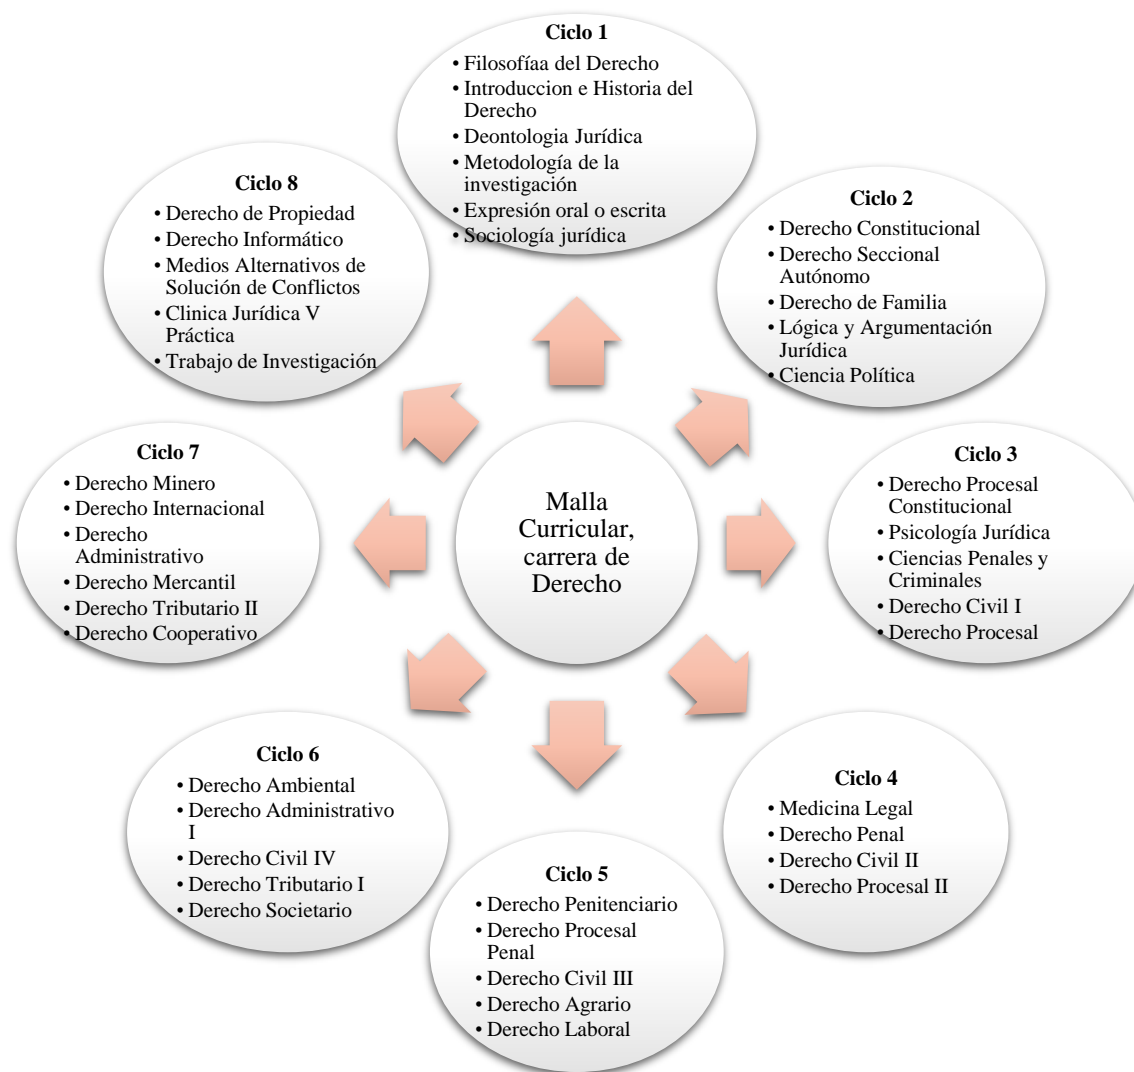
Malla Curricular, carrera de Derecho

**Ciclo 1**
• Filosofíaa del Derecho
• Introduccion e Historia del Derecho
• Deontologia Jurídica
• Metodología de la investigación
• Expresión oral o escrita
• Sociología jurídica

**Ciclo 2**
• Derecho Constitucional
• Derecho Seccional Autónomo
• Derecho de Familia
• Lógica y Argumentación Jurídica
• Ciencia Política

**Ciclo 3**
• Derecho Procesal Constitucional
• Psicología Jurídica
• Ciencias Penales y Criminales
• Derecho Civil I
• Derecho Procesal

**Ciclo 4**
• Medicina Legal
• Derecho Penal
• Derecho Civil II
• Derecho Procesal II

**Ciclo 5**
• Derecho Penitenciario
• Derecho Procesal Penal
• Derecho Civil III
• Derecho Agrario
• Derecho Laboral

**Ciclo 6**
• Derecho Ambiental
• Derecho Administrativo I
• Derecho Civil IV
• Derecho Tributario I
• Derecho Societario

**Ciclo 7**
• Derecho Minero
• Derecho Internacional
• Derecho Administrativo
• Derecho Mercantil
• Derecho Tributario II
• Derecho Cooperativo

**Ciclo 8**
• Derecho de Propiedad
• Derecho Informático
• Medios Alternativos de Solución de Conflictos
• Clinica Jurídica V Práctica
• Trabajo de Investigación